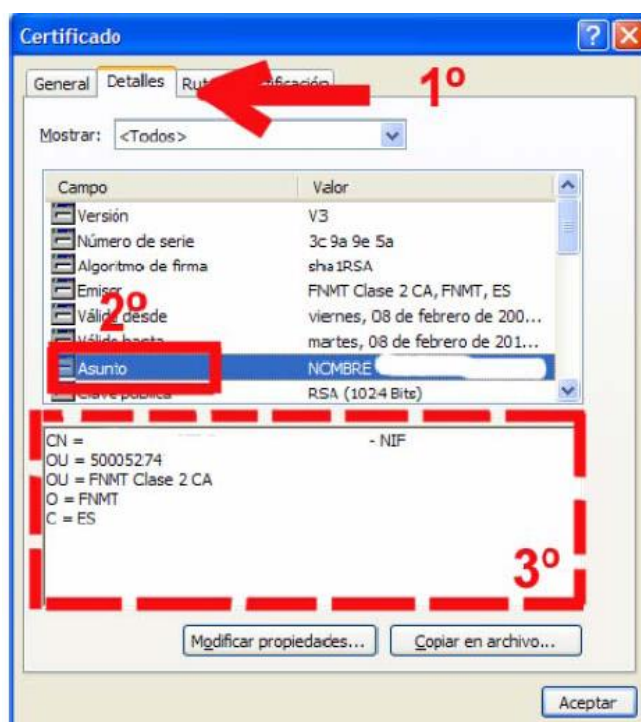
Certificado

General | Detalles | Ru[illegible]tificación

1º

Mostrar: <Todos>

| Campo | Valor |
|---|---|
| Versión | V3 |
| Número de serie | 3c 9a 9e 5a |
| Algoritmo de firma | sha1RSA |
| Emisor | FNMT Clase 2 CA, FNMT, ES |
| Válido desde | viernes, 08 de febrero de 200... |
| Válido hasta | martes, 08 de febrero de 201... |
| Asunto | NOMBRE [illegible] |
| Clave pública | RSA (1024 Bits) |

2º

CN = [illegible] - NIF
OU = 50005274
OU = FNMT Clase 2 CA
O = FNMT
C = ES

3º

Modificar propiedades...
Copiar en archivo...

Aceptar